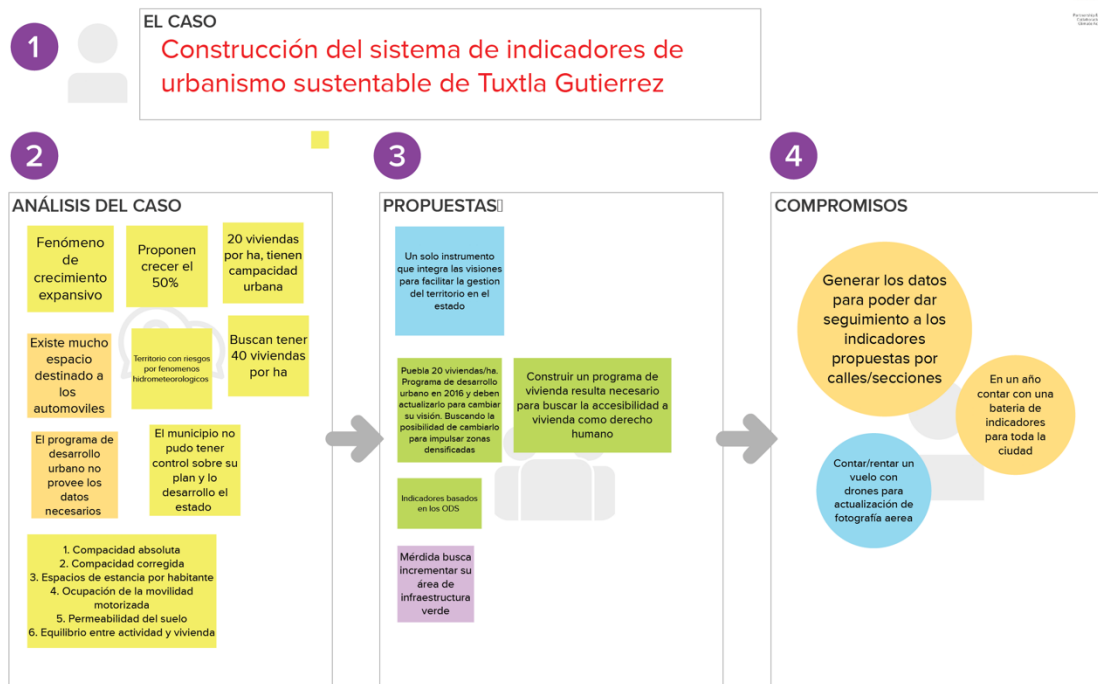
1

EL CASO

Construcción del sistema de indicadores de urbanismo sustentable de Tuxtla Gutierrez

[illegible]

2

ANÁLISIS DEL CASO

Fenómeno de crecimiento expansivo

Proponen crecer el 50%

20 viviendas por ha, tienen campacidad urbana

Existe mucho espacio destinado a los automoviles

Territorio con riesgos por fenomenos hidrometeorologicos

Buscan tener 40 viviendas por ha

El programa de desarrollo urbano no provee los datos necesarios

El municipio no pudo tener control sobre su plan y lo desarrollo el estado

1. Compacidad absoluta
2. Compacidad corregida
3. Espacios de estancia por habitante
4. Ocupación de la movilidad motorizada
5. Permeabilidad del suelo
6. Equilibrio entre actividad y vivienda

3

PROPUESTAS

Un solo instrumento que integra las visiones para facilitar la gestion del territorio en el estado

Puebla 20 viviendas/ha. Programa de desarrollo urbano en 2016 y deben actualizarlo para cambiar su visión. Buscando la posibilidad de cambiarlo para impulsar zonas densificadas

Construir un programa de vivienda resulta necesario para buscar la accesibilidad a vivienda como derecho humano

Indicadores basados en los ODS

Mérdida busca incrementar su área de infraestructura verde

4

COMPROMISOS

Generar los datos para poder dar seguimiento a los indicadores propuestas por calles/secciones

En un año contar con una bateria de indicadores para toda la ciudad

Contar/rentar un vuelo con drones para actualización de fotografía aerea